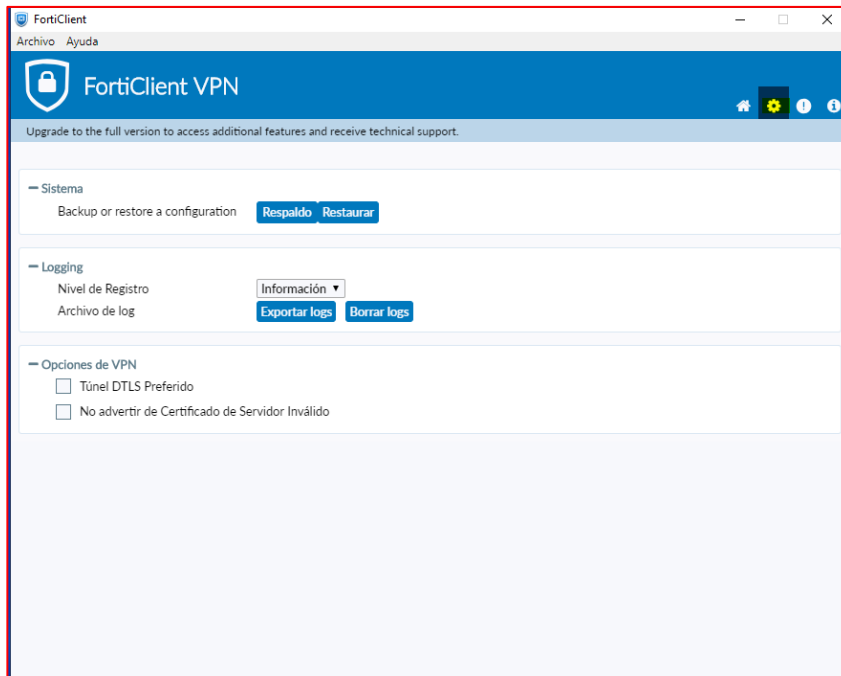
FortiClient

Archivo Ayuda

FortiClient VPN

Upgrade to the full version to access additional features and receive technical support.

— Sistema

Backup or restore a configuration Respaldo Restaurar

— Logging

Nivel de Registro Información ▾

Archivo de log Exportar logs Borrar logs

— Opciones de VPN

Túnel DTLS Preferido

No advertir de Certificado de Servidor Inválido